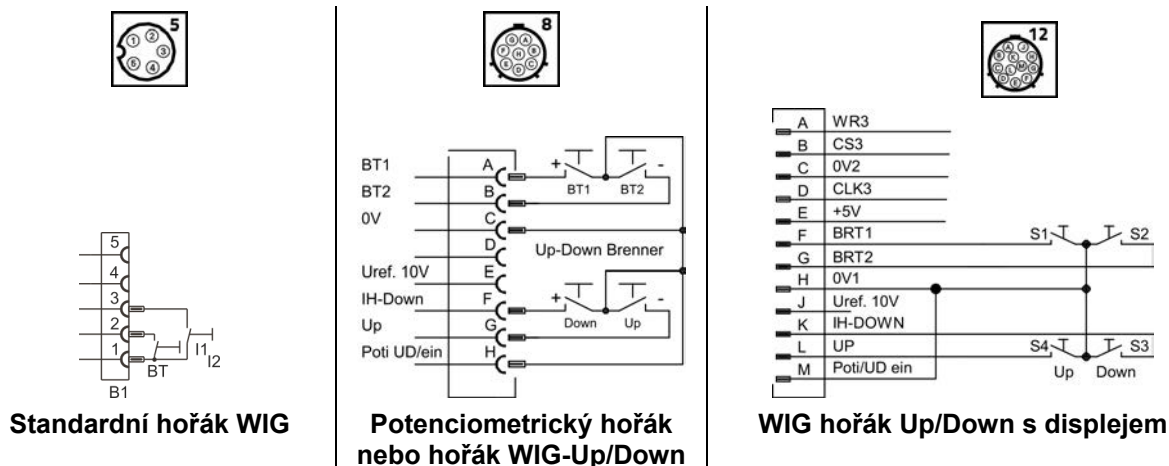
5

1 2 3 4 5

5
4
3
2
1
BT
I1
I2
B1

Standardní hořák WIG

8

A B C D E F G H

BT1
BT2
0V
Uref. 10V
IH-Down
Up
Poti UD/ein

A
B
C
D
E
F
G
H

+
BT1
BT2
-
Up-Down Brenner
+
Down
Up
-

Potenciometrický hořák nebo hořák WIG-Up/Down

12

A B C D E F G H J K L M

A WR3
B CS3
C 0V2
D CLK3
E +5V
F BRT1
G BRT2
H 0V1
J Uref. 10V
K IH-DOWN
L UP
M Poti/UD ein

S1
S2
S4
S3
Up
Down

WIG hořák Up/Down s displejem